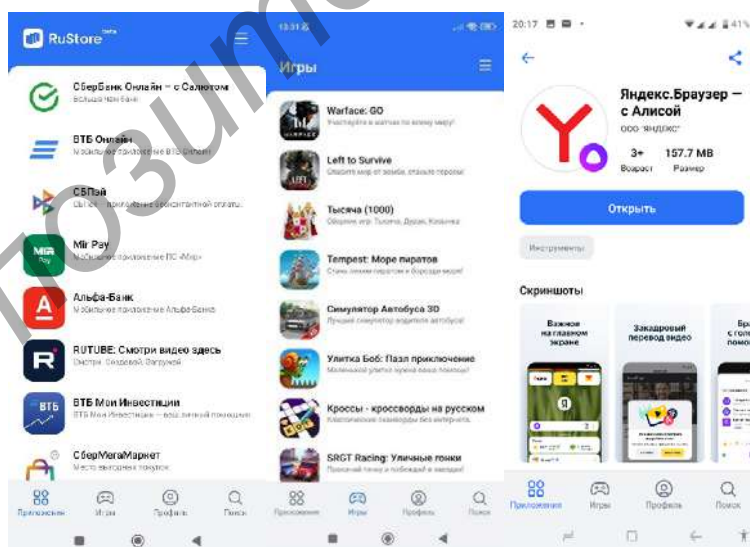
RuStore beta

СберБанк Онлайн – с Салютом
Больше чем банк

ВТБ Онлайн
Мобильное приложение ВТБ Онлайн

СБПэй
Сервис бесконтактной оплаты

Mir Pay
Мобильное приложение ПС «Мир»

Альфа-Банк
Мобильное приложение Альфа-Банка

RUTUBE: Смотри видео здесь
Смотри. Создавай. Загружай

ВТБ Мои Инвестиции
ВТБ Мои Инвестиции – ваш личный помощник

СберМегаМаркет
Место выгодных покупок

Приложения Игры Профиль Поиск

Игры

Warface: GO
Участвуйте в матчах по всему миру!

Left to Survive
Спасите мир от зомби, спасите героев!

Тысяча (1000)
Сборник игр: Тысяча, Дурак, Косынка

Tempest: Море пиратов
Стань лихим пиратом и бороздите моря!

Симулятор Автобуса 3D
Лучший симулятор водителя автобуса!

Улитка Боб: Пазл приключение
Маленькой улитке нужна ваша помощь!

Кроссы - кроссворды на русском
Классические сканворды без интернета

SRGT Racing: Уличные гонки
Прокачай тачку и побеждай в заездах!

Приложения Игры Профиль Поиск

20:17

Яндекс.Браузер – с Алисой
ООО "ЯНДЕКС"

3+
Возраст
157.7 MB
Размер

Открыть

Инструменты

Скриншоты

Важное на главном экране

Закадровый перевод видео

Бр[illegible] с голо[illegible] помо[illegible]

Приложения Игры Профиль Поиск